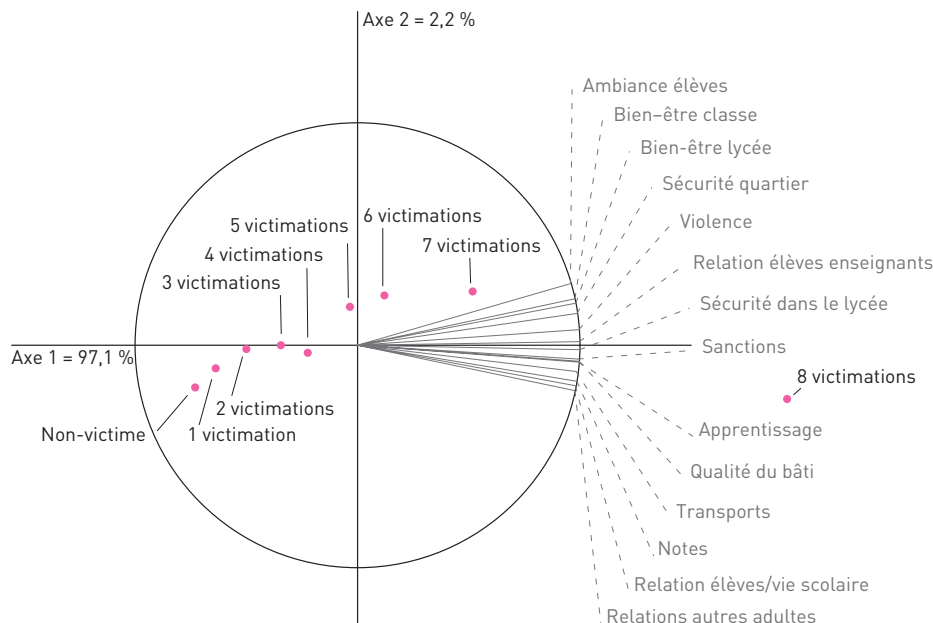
Axe 2 = 2,2 %

Ambiance élèves
Bien-être classe
Bien-être lycée
Sécurité quartier
Violence
Relation élèves enseignants
Sécurité dans le lycée
Sanctions
Apprentissage
Qualité du bâti
Transports
Notes
Relation élèves/vie scolaire
Relations autres adultes

5 victimations
6 victimations
7 victimations
4 victimations
3 victimations
Axe 1 = 97,1 %
8 victimations
2 victimations
1 victimation
Non-victime